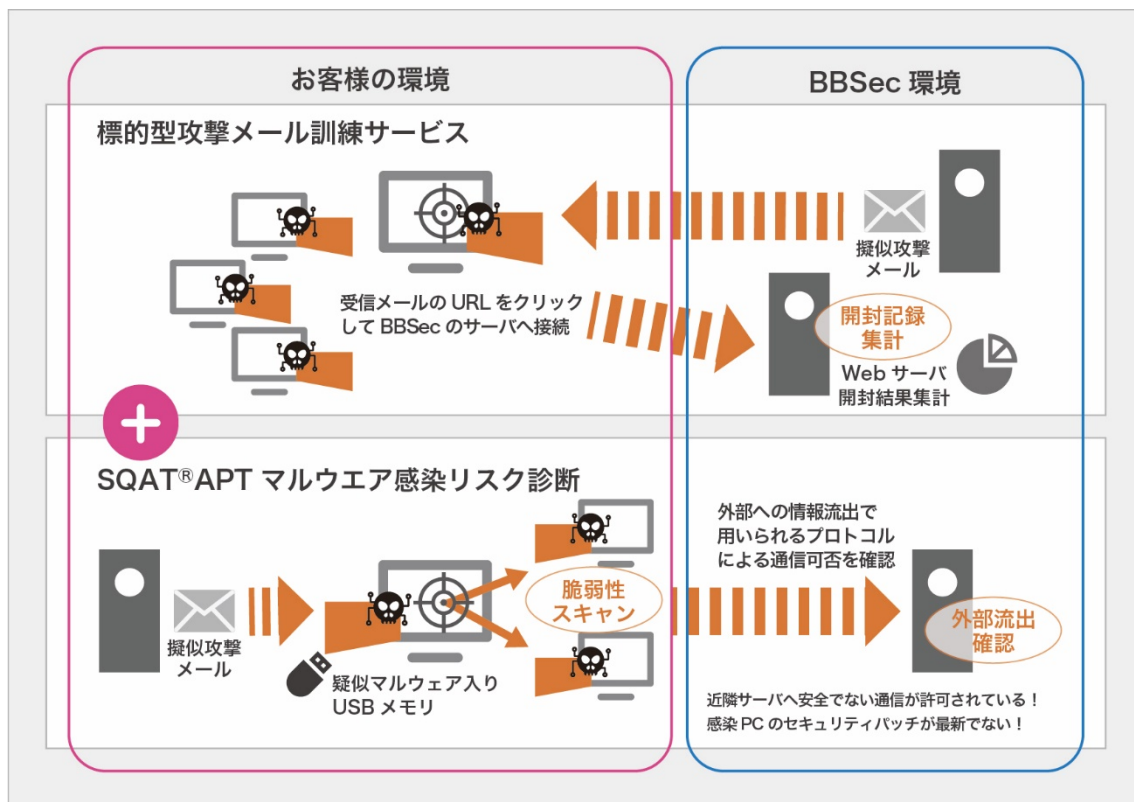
お客様の環境

BBSec 環境

標的型攻撃メール訓練サービス

擬似攻撃メール

受信メールの URL をクリックして BBSec のサーバへ接続

開封記録集計

Web サーバ
開封結果集計

+

SQAT®APT マルウエア感染リスク診断

擬似攻撃メール

疑似マルウェア入り USB メモリ

脆弱性スキャン

外部への情報流出で用いられるプロトコルによる通信可否を確認

外部流出確認

近隣サーバへ安全でない通信が許可されている！
感染 PC のセキュリティパッチが最新でない！